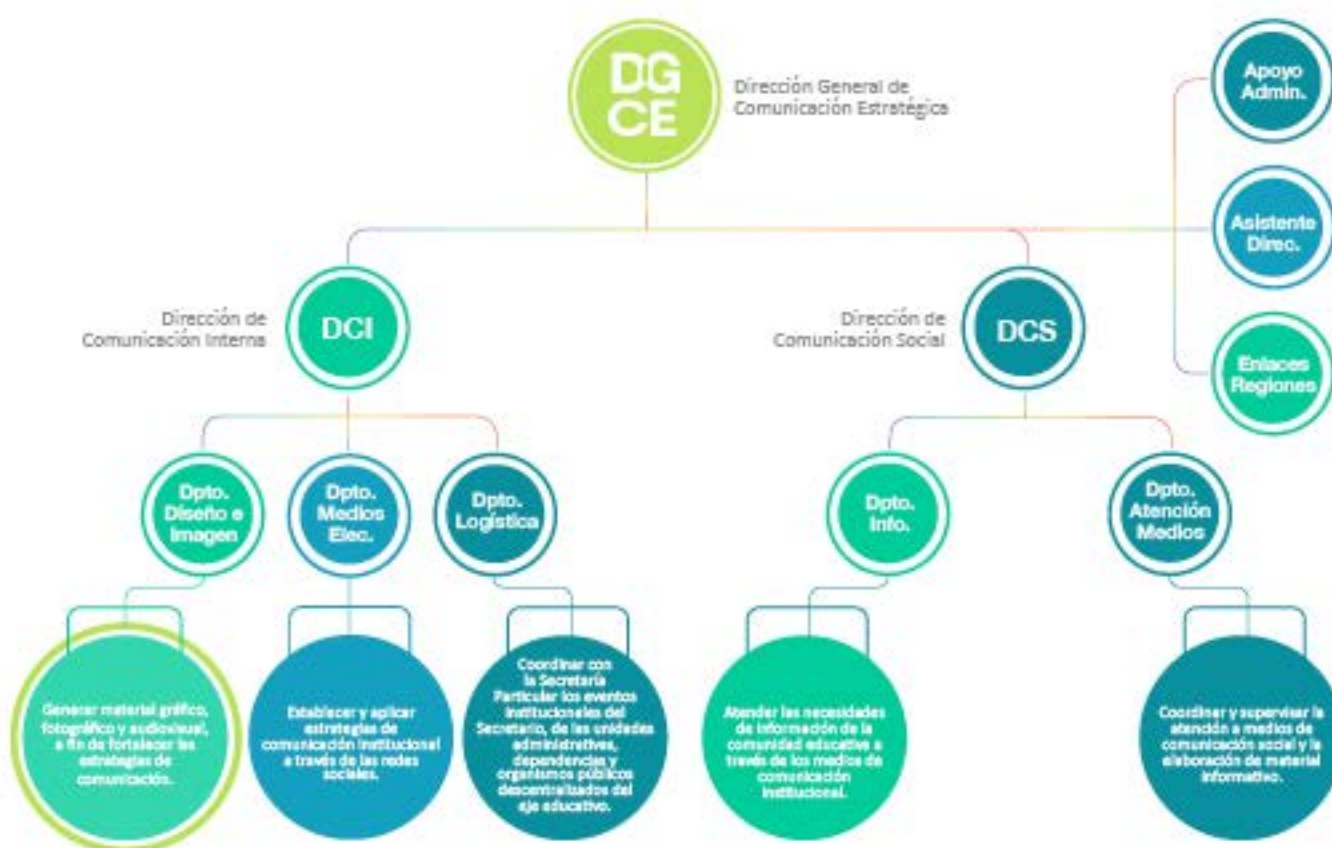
DG
CE

Dirección General de Comunicación Estratégica

Apoyo Admin.

Asistente Direc.

Enlaces Regiones

Dirección de Comunicación Interna

DCI

Dirección de Comunicación Social

DCS

Dpto. Diseño e Imagen

Dpto. Medios Elec.

Dpto. Logística

Dpto. Info.

Dpto. Atención Medios

Generar material gráfico, fotográfico y audiovisual, a fin de fortalecer las estrategias de comunicación.

Establecer y aplicar estrategias de comunicación institucional a través de las redes sociales.

Coordinar con la Secretaría Particular los eventos institucionales del Secretario, de las unidades administrativas, dependencias y organismos públicos descentralizados del eje educativo.

Atender las necesidades de información de la comunidad educativa a través de los medios de comunicación institucional.

Coordinar y supervisar la atención a medios de comunicación social y la elaboración de material informativo.